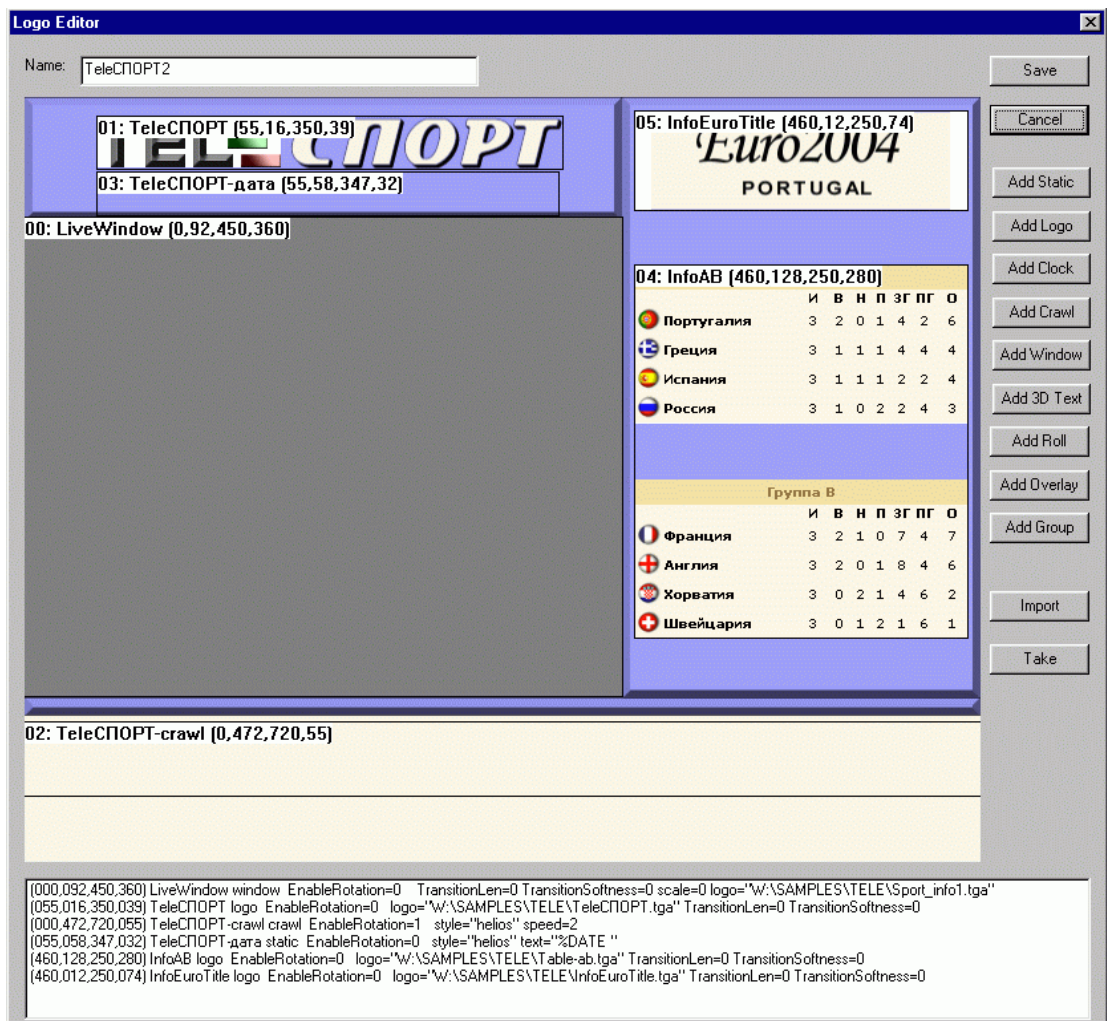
Logo Editor

Name: TeleСПОРТ2

Save
Cancel
Add Static
Add Logo
Add Clock
Add Crawl
Add Window
Add 3D Text
Add Roll
Add Overlay
Add Group
Import
Take

01: TeleСПОРТ (55,16,350,39)
TELE СПОРТ
03: TeleСПОРТ-дата (55,58,347,32)
00: LiveWindow (0,92,450,360)

05: InfoEuroTitle (460,12,250,74)
Euro2004
PORTUGAL

04: InfoAB (460,128,250,280)

| | И | В | Н | П | ЗГ | ПГ | О |
|---|---|---|---|---|---|---|---|
| Португалия | 3 | 2 | 0 | 1 | 4 | 2 | 6 |
| Греция | 3 | 1 | 1 | 1 | 4 | 4 | 4 |
| Испания | 3 | 1 | 1 | 1 | 2 | 2 | 4 |
| Россия | 3 | 1 | 0 | 2 | 2 | 4 | 3 |

Группа B

| | И | В | Н | П | ЗГ | ПГ | О |
|---|---|---|---|---|---|---|---|
| Франция | 3 | 2 | 1 | 0 | 7 | 4 | 7 |
| Англия | 3 | 2 | 0 | 1 | 8 | 4 | 6 |
| Хорватия | 3 | 0 | 2 | 1 | 4 | 6 | 2 |
| Швейцария | 3 | 0 | 1 | 2 | 1 | 6 | 1 |

02: TeleСПОРТ-crawl (0,472,720,55)

(000,092,450,360) LiveWindow window EnableRotation=0 TransitionLen=0 TransitionSoftness=0 scale=0 logo="W:\SAMPLES\TELE\Sport_info1.tga"
(055,016,350,039) TeleСПОРТ logo EnableRotation=0 logo="W:\SAMPLES\TELE\TeleСПОРТ.tga" TransitionLen=0 TransitionSoftness=0
(000,472,720,055) TeleСПОРТ-crawl crawl EnableRotation=1 style="helios" speed=2
(055,058,347,032) TeleСПОРТ-дата static EnableRotation=0 style="helios" text="%DATE "
(460,128,250,280) InfoAB logo EnableRotation=0 logo="W:\SAMPLES\TELE\Table-ab.tga" TransitionLen=0 TransitionSoftness=0
(460,012,250,074) InfoEuroTitle logo EnableRotation=0 logo="W:\SAMPLES\TELE\InfoEuroTitle.tga" TransitionLen=0 TransitionSoftness=0